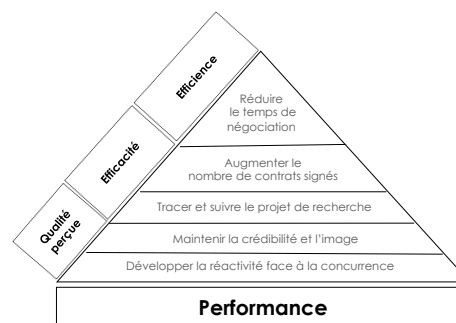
Efficience

Efficacité

Qualité perçue

Réduire le temps de négociation

Augmenter le nombre de contrats signés

Tracer et suivre le projet de recherche

Maintenir la crédibilité et l'image

Développer la réactivité face à la concurrence

Performance